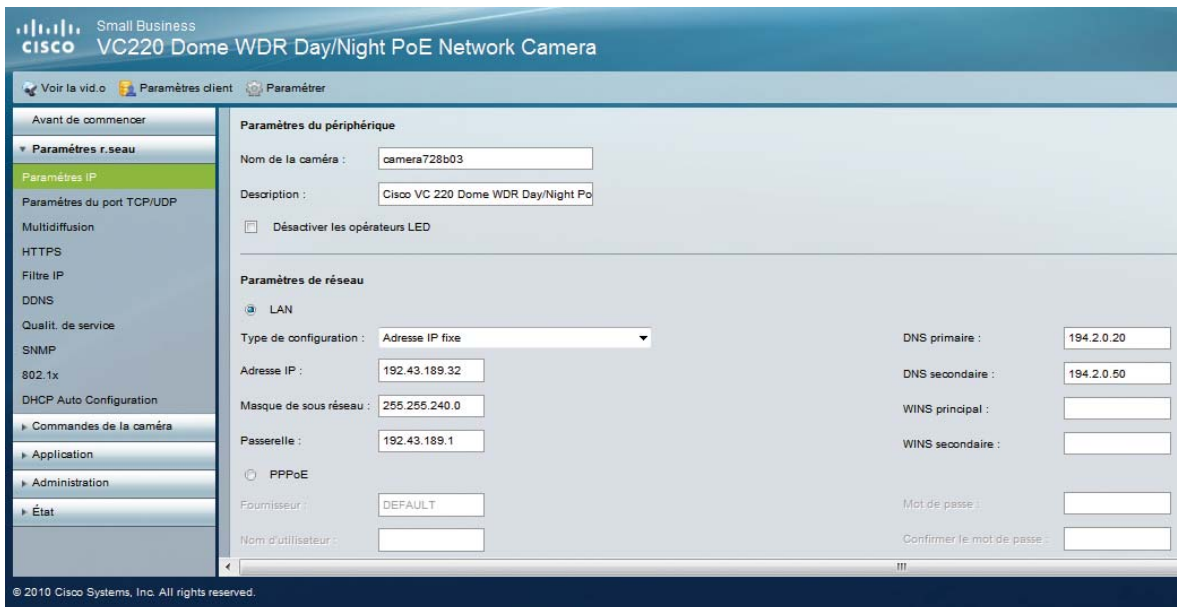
cisco Small Business
VC220 Dome WDR Day/Night PoE Network Camera

Voir la vid.o Paramètres client Paramétrer

Avant de commencer
Paramètres r.seau
Paramètres IP
Paramètres du port TCP/UDP
Multidiffusion
HTTPS
Filtre IP
DDNS
Qualit. de service
SNMP
802.1x
DHCP Auto Configuration
Commandes de la caméra
Application
Administration
État

Paramètres du périphérique

Nom de la caméra : camera728b03

Description : Cisco VC 220 Dome WDR Day/Night Po

Désactiver les opérateurs LED

Paramètres de réseau

LAN

Type de configuration : Adresse IP fixe

Adresse IP : 192.43.189.32

Masque de sous réseau : 255.255.240.0

Passerelle : 192.43.189.1

DNS primaire : 194.2.0.20

DNS secondaire : 194.2.0.50

WINS principal :

WINS secondaire :

PPPoE

Fournisseur : DEFAULT

Nom d'utilisateur :

Mot de passe :

Confirmer le mot de passe :

© 2010 Cisco Systems, Inc. All rights reserved.